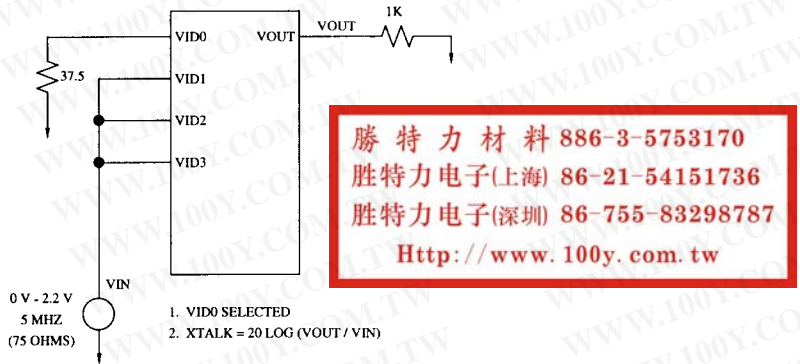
VID0
VOUT
VOUT
1K
37.5
VID1
VID2
VID3
VIN
0 V - 2.2 V
5 MHZ
(75 OHMS)
1. VID0 SELECTED
2. XTALK = 20 LOG (VOUT / VIN)

勝特力材料 886-3-5753170
胜特力电子(上海) 86-21-54151736
胜特力电子(深圳) 86-755-83298787
Http://www.100y.com.tw

WWW.100Y.COM.TW